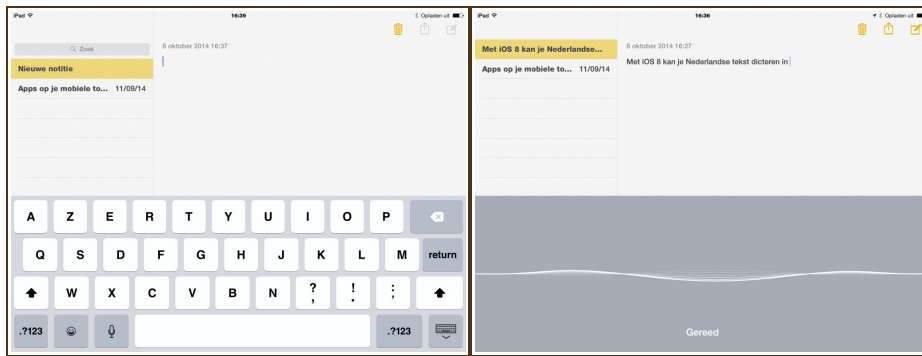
iPad
16:30
Opladen uit

Zoek
8 oktober 2014 16:37
Nieuwe notitie
Apps op je mobiele to... 11/09/14

A Z E R T Y U I O P
Q S D F G H J K L M return
W X C V B N ? , ! . ; :
.?123 .?123

iPad
16:36
Opladen uit

Met iOS 8 kan je Nederlandse...
Apps op je mobiele to... 11/09/14
8 oktober 2014 16:27
Met iOS 8 kan je Nederlandse tekst dicteren in

Gereed